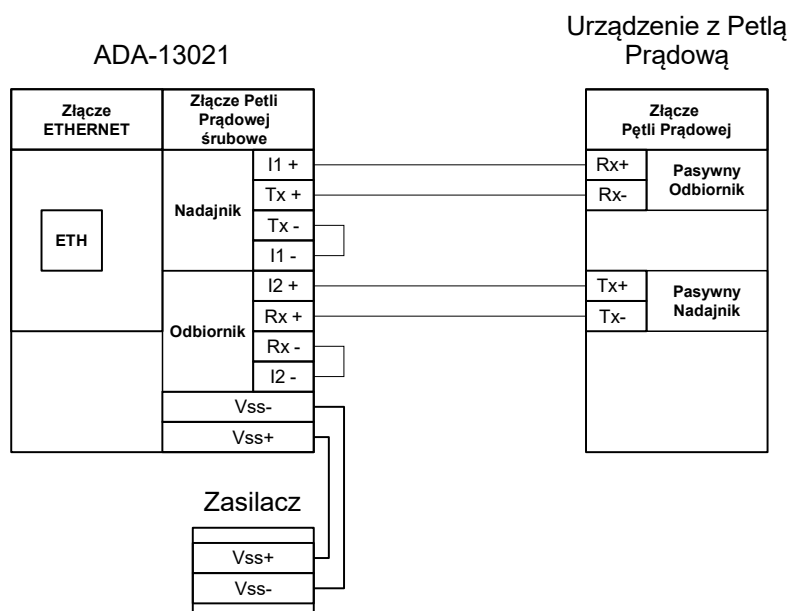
ADA-13021

Urządzenie z Petlą Prądową

Złącze ETHERNET

ETH

Złącze Petli Prądowej śrubowe

Nadajnik

I1 +
Tx +
Tx -
I1 -

Odbiornik

I2 +
Rx +
Rx -
I2 -

Vss-
Vss+

Złącze Pętli Prądowej

Rx+
Rx-
Pasywny Odbiornik

Tx+
Tx-
Pasywny Nadajnik

Zasilacz

Vss+
Vss-